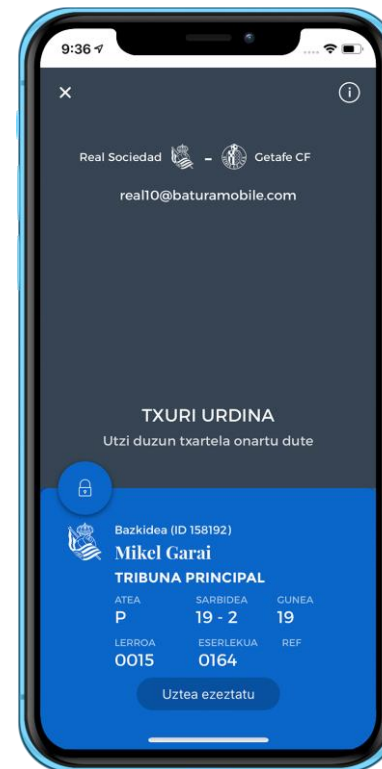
9:36

Real Sociedad - Getafe CF

real10@baturamobile.com

TXURI URDINA

Utzi duzun txartela onartu dute

Bazkidea (ID 158192)

Mikel Garai

TRIBUNA PRINCIPAL

| ATEA | SARBIDEA | GUNEA |
|---|---|---|
| P | 19 - 2 | 19 |
| LERROA | ESERLEKUA | REF |
| 0015 | 0164 | |

Uztea ezeztatu